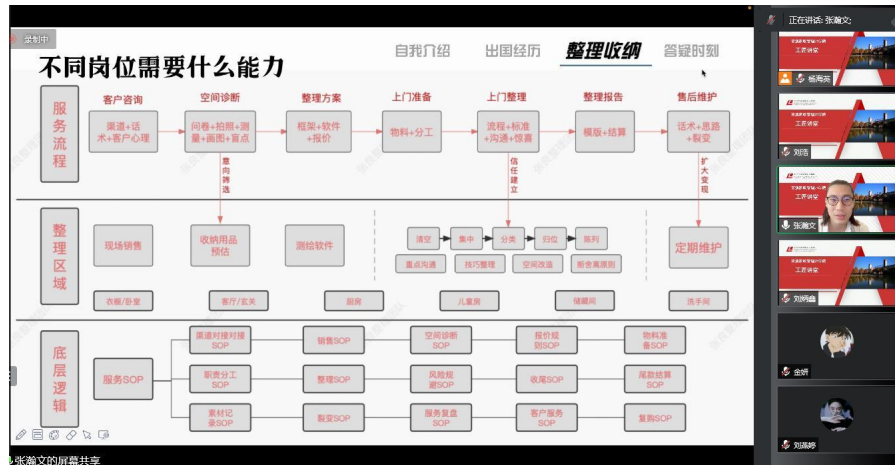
录制中

自我介绍 出国经历 整理收纳 答疑时刻

不同岗位需要什么能力

服务流程

客户咨询 空间诊断 整理方案 上门准备 上门整理 整理报告 售后维护

渠道+话术+客户心理
问卷+拍照+测量+画图+盲点
框架+软件+报价
物料+分工
流程+标准+沟通+惊喜
模版+结算
话术+思路+裂变

意向筛选
信任建立
扩大变现

整理区域

现场销售
收纳用品预估
测绘软件
清空 集中 分类 归位 陈列
重点沟通 技巧整理 空间改造 断舍离原则
定期维护

衣橱/卧室 客厅/玄关 厨房 儿童房 储藏间 洗手间

底层逻辑

服务SOP

渠道对接对接SOP 销售SOP 空间诊断SOP 报价规则SOP 物料准备SOP
职责分工SOP 整理SOP 风险规避SOP 收尾SOP 尾款结算SOP
素材记录SOP 裂变SOP 服务复盘SOP 客户服务SOP 复购SOP

张瀚文的屏幕共享

正在讲话: 张瀚文;
杨海英
刘洁
张瀚文
刘丽鑫
金妍
刘陈婷